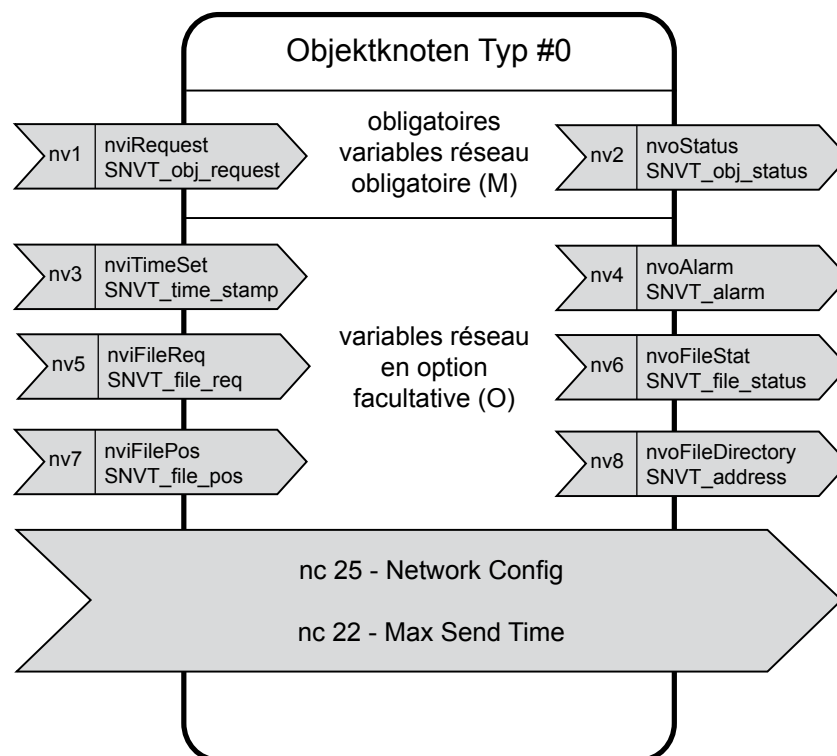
Objektknoten Typ #0

nv1 nviRequest SNVT_obj_request

obligatoires variables réseau obligatoire (M)

nv2 nvoStatus SNVT_obj_status

nv3 nviTimeSet SNVT_time_stamp

nv4 nvoAlarm SNVT_alarm

nv5 nviFileReq SNVT_file_req

variables réseau en option facultative (O)

nv6 nvoFileStat SNVT_file_status

nv7 nviFilePos SNVT_file_pos

nv8 nvoFileDirectory SNVT_address

nc 25 - Network Config

nc 22 - Max Send Time